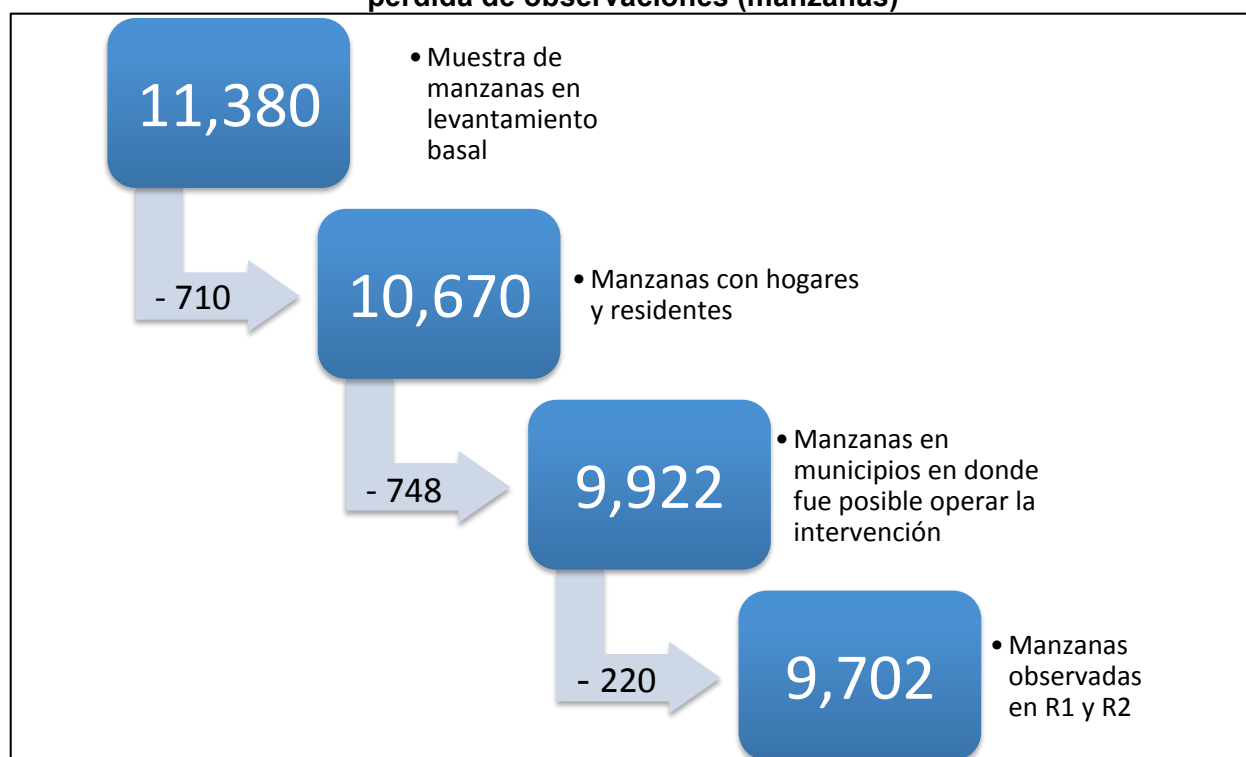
pérdida de observaciones (manzanas)

11,380

• Muestra de manzanas en levantamiento basal

- 710

10,670

• Manzanas con hogares y residentes

- 748

9,922

• Manzanas en municipios en donde fue posible operar la intervención

- 220

9,702

• Manzanas observadas en R1 y R2